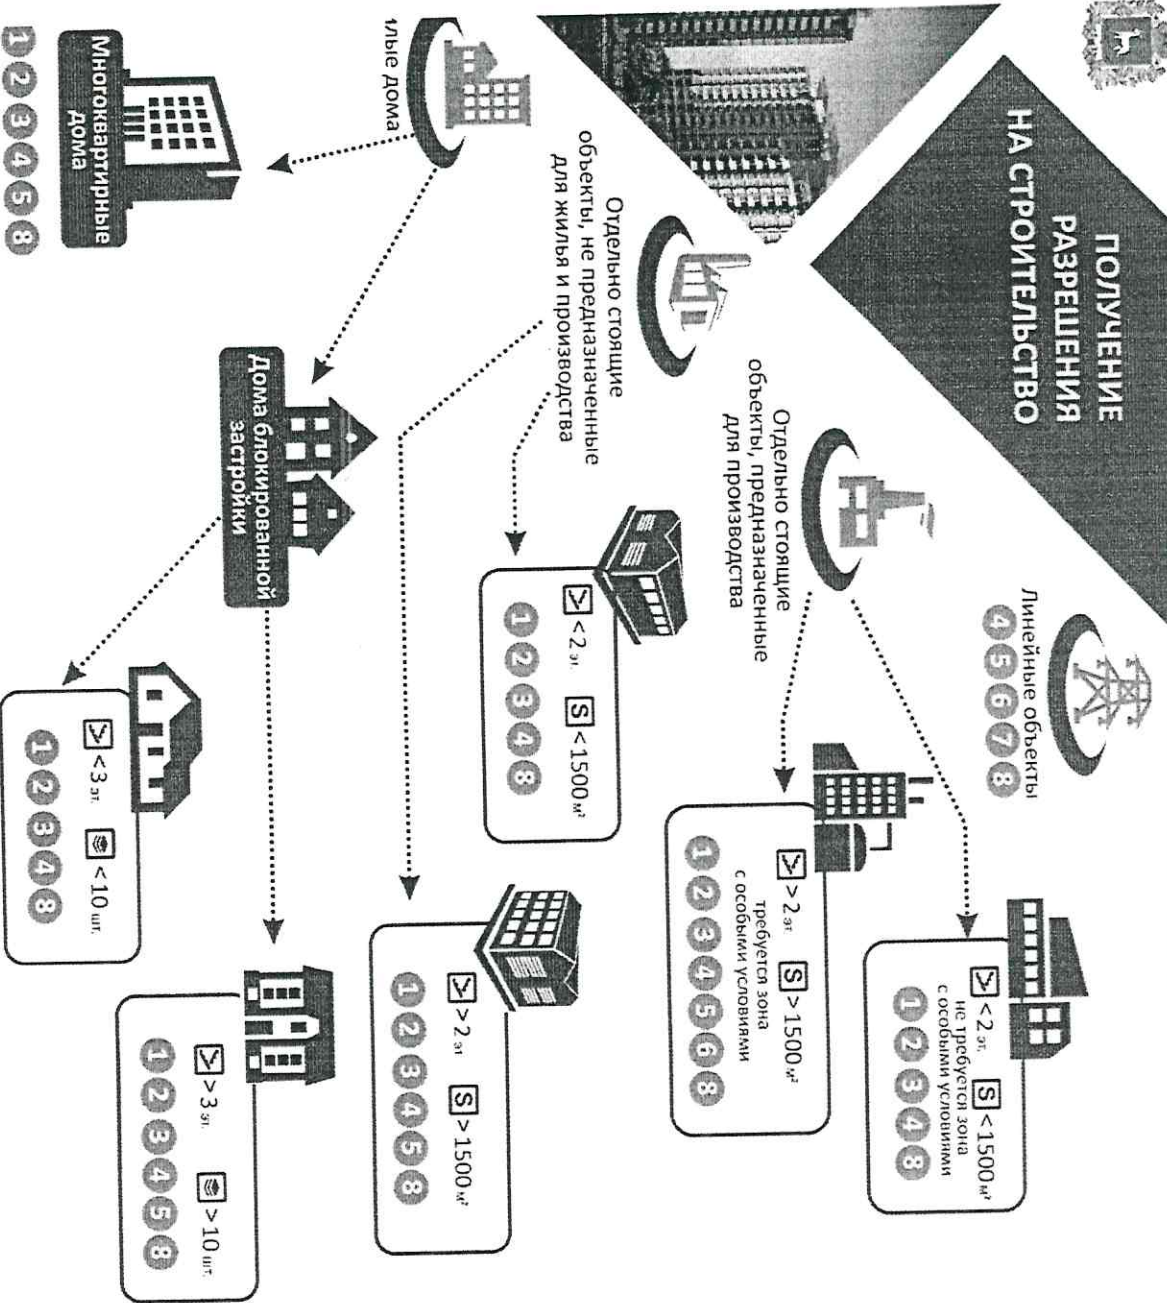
ПОЛУЧЕНИЕ РАЗРЕШЕНИЯ НА СТРОИТЕЛЬСТВО

Линейные объекты
4 5 6 7 8

Отдельно стоящие объекты, предназначенные для производства

$<2$ эт. S $<1500$ м²
не требуется зона с особыми условиями
1 2 3 4 8

$>2$ эт. S $>1500$ м²
требуется зона с особыми условиями
1 2 3 4 5 6 8

Отдельно стоящие объекты, не предназначенные для жилья и производства

$<2$ эт. S $<1500$ м²
1 2 3 4 8

$>2$ эт. S $>1500$ м²
1 2 3 4 5 8

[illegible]ные дома

Многоквартирные дома
1 2 3 4 5 8

Дома блокированной застройки

$<3$ эт. $<10$ шт.
1 2 3 4 8

$>3$ эт. $>10$ шт.
1 2 3 4 5 8